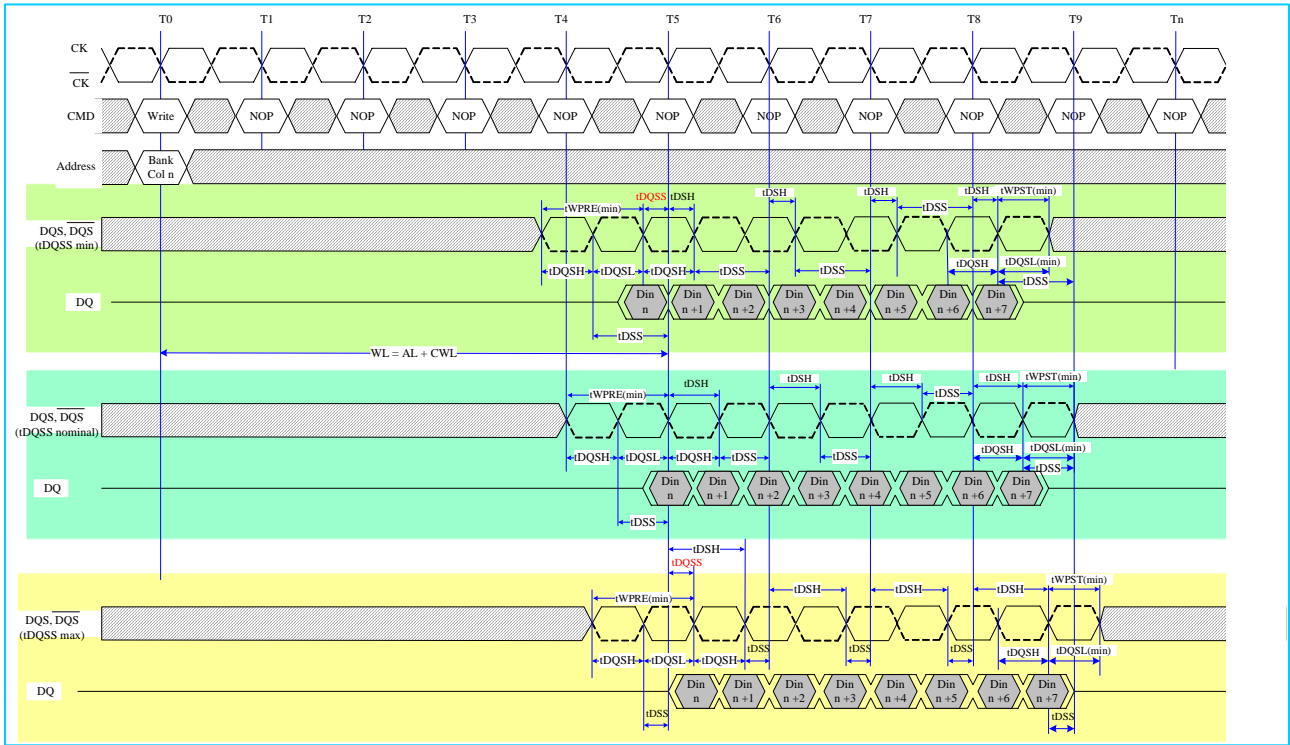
T0 T1 T2 T3 T4 T5 T6 T7 T8 T9 Tn

CK
$\overline{CK}$

CMD Write NOP NOP NOP NOP NOP NOP NOP NOP NOP NOP

Address Bank Col n

tDQSS tDSH tDSH tDSH tDSH tWPST(min)
tWPRE(min) tDSS

DQS, $\overline{DQS}$ (tDQSS min)

tDQSH tDQSL tDQSH tDSS tDSS tDQSH tDQSL(min)
tDSS

DQ Din n Din n +1 Din n +2 Din n +3 Din n +4 Din n +5 Din n +6 Din n +7

tDSS

WL = AL + CWL

tDSH tDSH tDSH tDSH tWPST(min)
tWPRE(min) tDSS

DQS, $\overline{DQS}$ (tDQSS nominal)

tDQSH tDQSL tDQSH tDSS tDSS tDQSH tDQSL(min)
tDSS

DQ Din n Din n +1 Din n +2 Din n +3 Din n +4 Din n +5 Din n +6 Din n +7

tDSS

tDSH
tDQSS
tWPST(min)
tWPRE(min) tDSH tDSH tDSH

DQS, $\overline{DQS}$ (tDQSS max)

tDSS tDSS tDSS
tDQSH tDQSL tDQSH tDQSH tDQSL(min)

DQ Din n Din n +1 Din n +2 Din n +3 Din n +4 Din n +5 Din n +6 Din n +7

tDSS tDSS